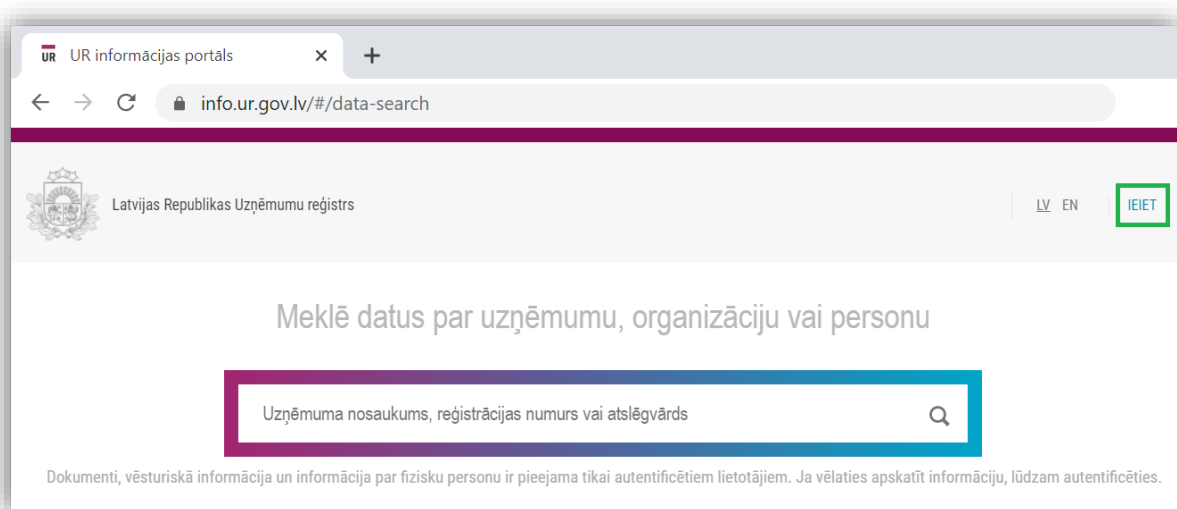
UR UR informācijas portāls ×  +

info.ur.gov.lv/#/data-search

Latvijas Republikas Uzņēmumu reģistrs

LV EN

IEIET

Meklē datus par uzņēmumu, organizāciju vai personu

Uzņēmuma nosaukums, reģistrācijas numurs vai atslēgvārds

Dokumenti, vēsturiskā informācija un informācija par fizisku personu ir pieejama tikai autentificētiem lietotājiem. Ja vēlaties apskatīt informāciju, lūdzam autentificēties.